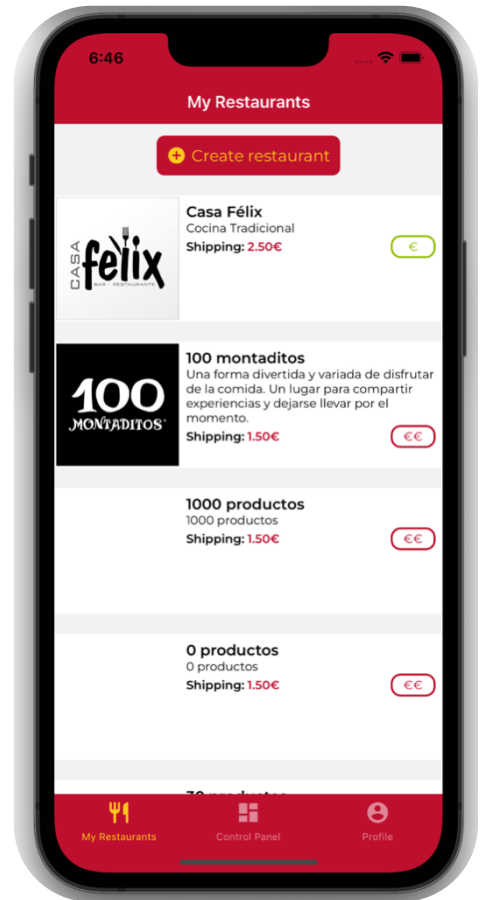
6:46

My Restaurants

Create restaurant

CASA félix
BAR - RESTAURANTE

Casa Félix
Cocina Tradicional
Shipping: 2.50€
€

100 MONTADITOS

100 montaditos
Una forma divertida y variada de disfrutar de la comida. Un lugar para compartir experiencias y dejarse llevar por el momento.
Shipping: 1.50€
€€

1000 productos
1000 productos
Shipping: 1.50€
€€

0 productos
0 productos
Shipping: 1.50€
€€

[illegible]

My Restaurants
Control Panel
Profile